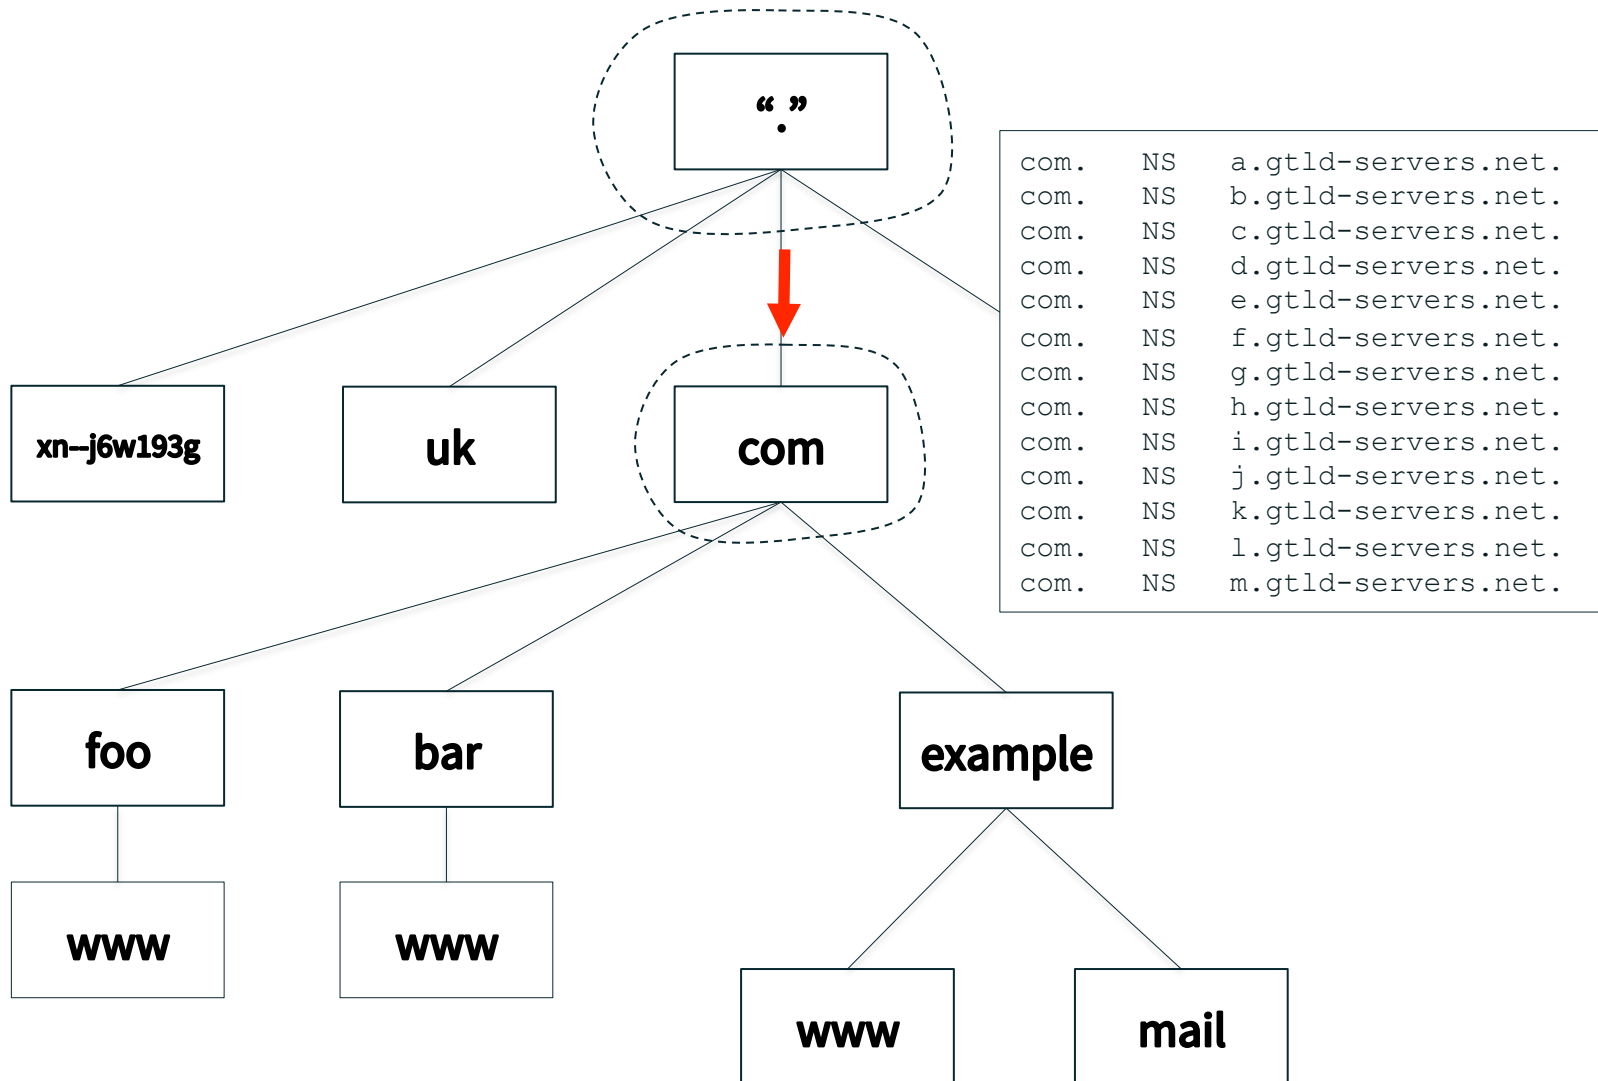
“.”

com. NS a.gtld-servers.net.
com. NS b.gtld-servers.net.
com. NS c.gtld-servers.net.
com. NS d.gtld-servers.net.
com. NS e.gtld-servers.net.
com. NS f.gtld-servers.net.
com. NS g.gtld-servers.net.
com. NS h.gtld-servers.net.
com. NS i.gtld-servers.net.
com. NS j.gtld-servers.net.
com. NS k.gtld-servers.net.
com. NS l.gtld-servers.net.
com. NS m.gtld-servers.net.

xn--j6w193g

uk

com

foo

bar

example

www

www

www

mail